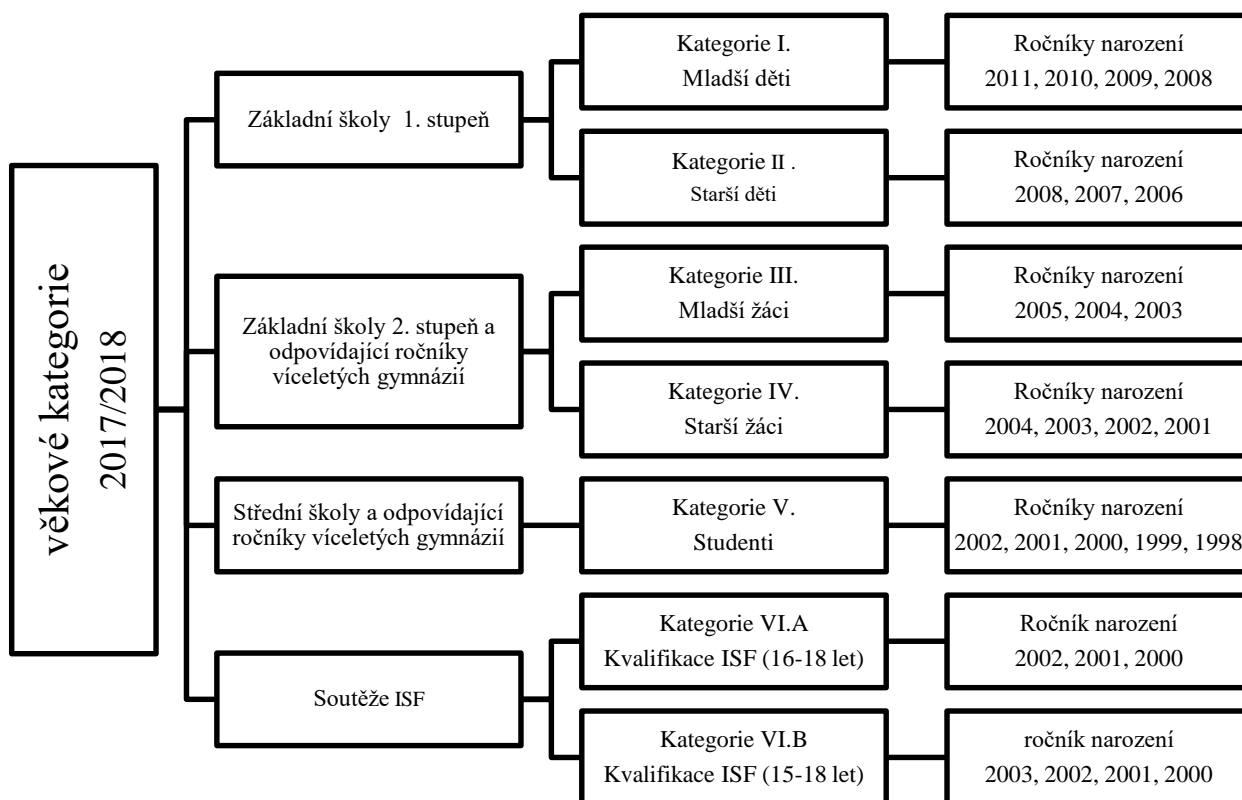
věkové kategorie
2017/2018

Základní školy 1. stupeň

Kategorie I.
Mladší děti

Ročníky narození
2011, 2010, 2009, 2008

Kategorie II .
Starší děti

Ročníky narození
2008, 2007, 2006

Základní školy 2. stupeň a odpovídající ročníky víceletých gymnázií

Kategorie III.
Mladší žáci

Ročníky narození
2005, 2004, 2003

Kategorie IV.
Starší žáci

Ročníky narození
2004, 2003, 2002, 2001

Střední školy a odpovídající ročníky víceletých gymnázií

Kategorie V.
Studenti

Ročníky narození
2002, 2001, 2000, 1999, 1998

Soutěže ISF

Kategorie VI.A
Kvalifikace ISF (16-18 let)

Ročník narození
2002, 2001, 2000

Kategorie VI.B
Kvalifikace ISF (15-18 let)

ročník narození
2003, 2002, 2001, 2000